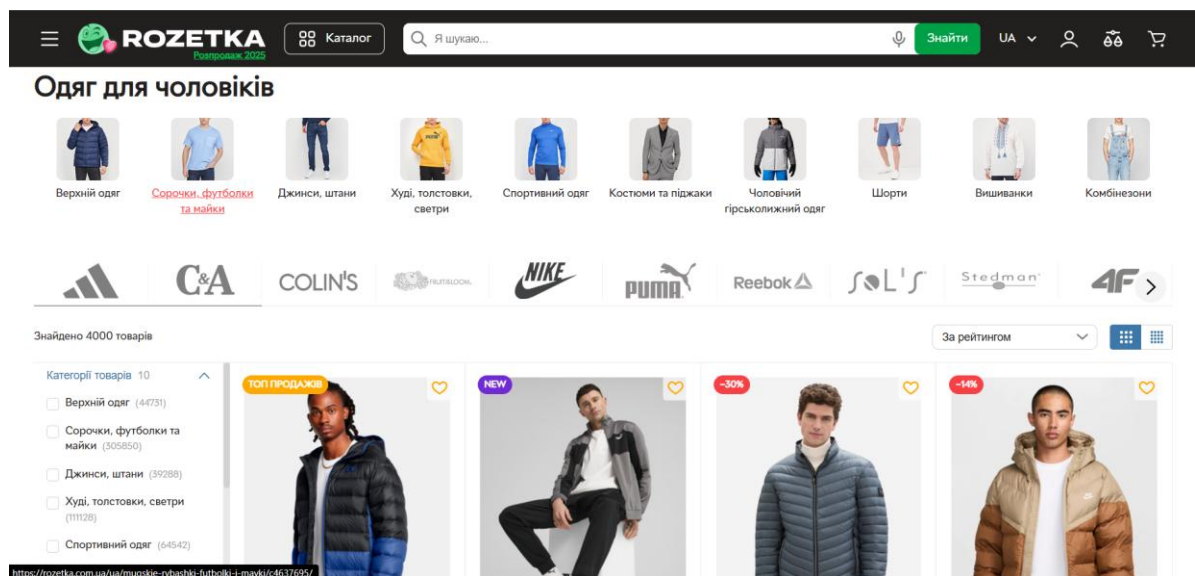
ROZETKA
Розпродаж 2025
Каталог
Я шукаю...
Знайти
UA

Одяг для чоловіків

Верхній одяг
Сорочки, футболки та майки
Джинси, штани
Худі, толстовки, светри
Спортивний одяг
Костюми та піджаки
Чоловічий гірськолижний одяг
Шорти
Вишиванки
Комбінезони

C&A
COLIN'S
FRUIT OF THE LOOM
NIKE
PUMA
Reebok
SOL'S
Stedman
4F

Знайдено 4000 товарів

За рейтингом

Категорії товарів 10
Верхній одяг (44731)
Сорочки, футболки та майки (305850)
Джинси, штани (39288)
Худі, толстовки, светри (111128)
Спортивний одяг (64542)

ТОП ПРОДАЖІВ
NEW
-30%
-14%

https://rozetka.com.ua/ua/muzhskie-rubashki-futbolki-i-mayki/c4637695/